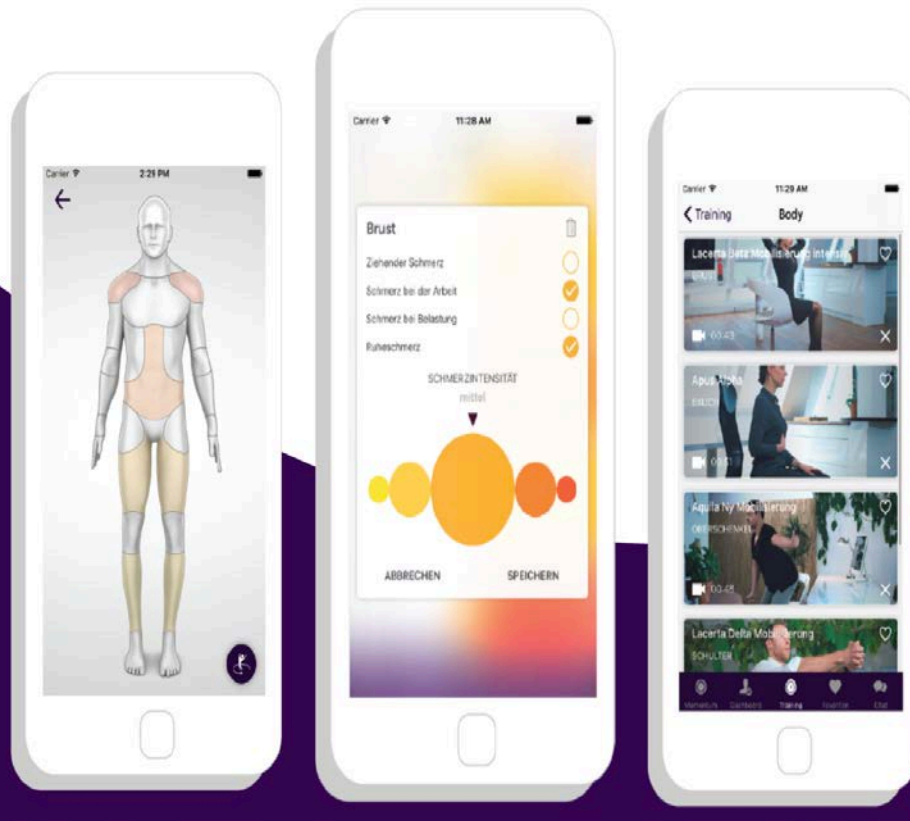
Carrier 2:21 PM

Carrier 11:28 AM

Brust

Ziehender Schmerz

Schmerz bei der Arbeit

Schmerz bei Belastung

Ruheschmerz

SCHMERZINTENSITÄT

mittel

ABBRECHEN

SPEICHERN

Carrier 11:29 AM

Training

Body

Lacerta Delta Mobilisierung Intens

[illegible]

00:43

Apus Alpha

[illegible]

00:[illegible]

Aquila Ny Mobilisierung

OBERSCHENKEL

00:45

Lacerta Delta Mobilisierung

SCHULTER

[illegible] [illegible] Training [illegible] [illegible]